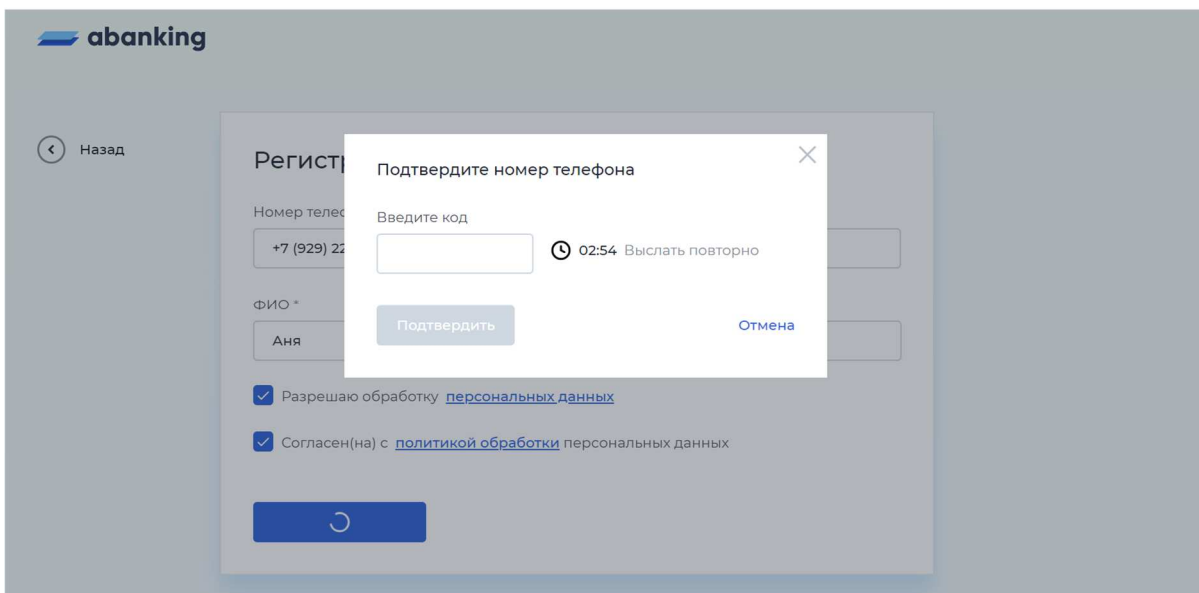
abanking

Назад

Регистр

Номер телес

+7 (929) 22

ФИО *

Аня

Разрешаю обработку персональных данных

Согласен(на) с политикой обработки персональных данных

Подтвердите номер телефона

Введите код

02:54 Выслать повторно

Подтвердить

Отмена